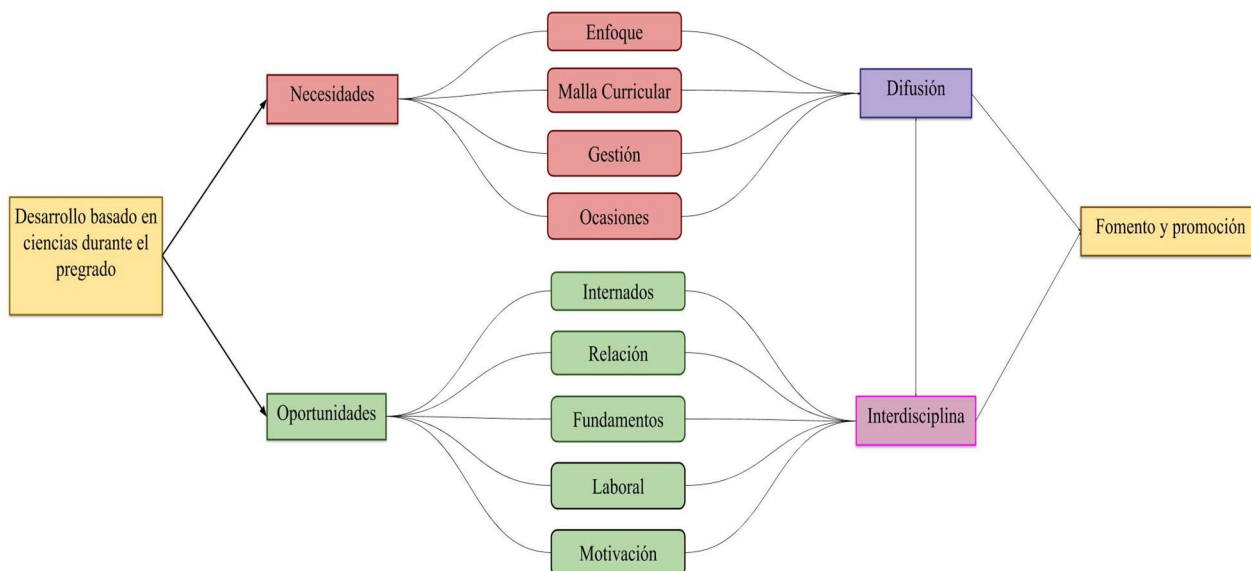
Desarrollo basado en ciencias durante el pregrado

Necesidades

Enfoque

Malla Curricular

Gestión

Ocasiones

Difusión

Oportunidades

Internados

Relación

Fundamentos

Laboral

Motivación

Interdisciplina

Fomento y promoción